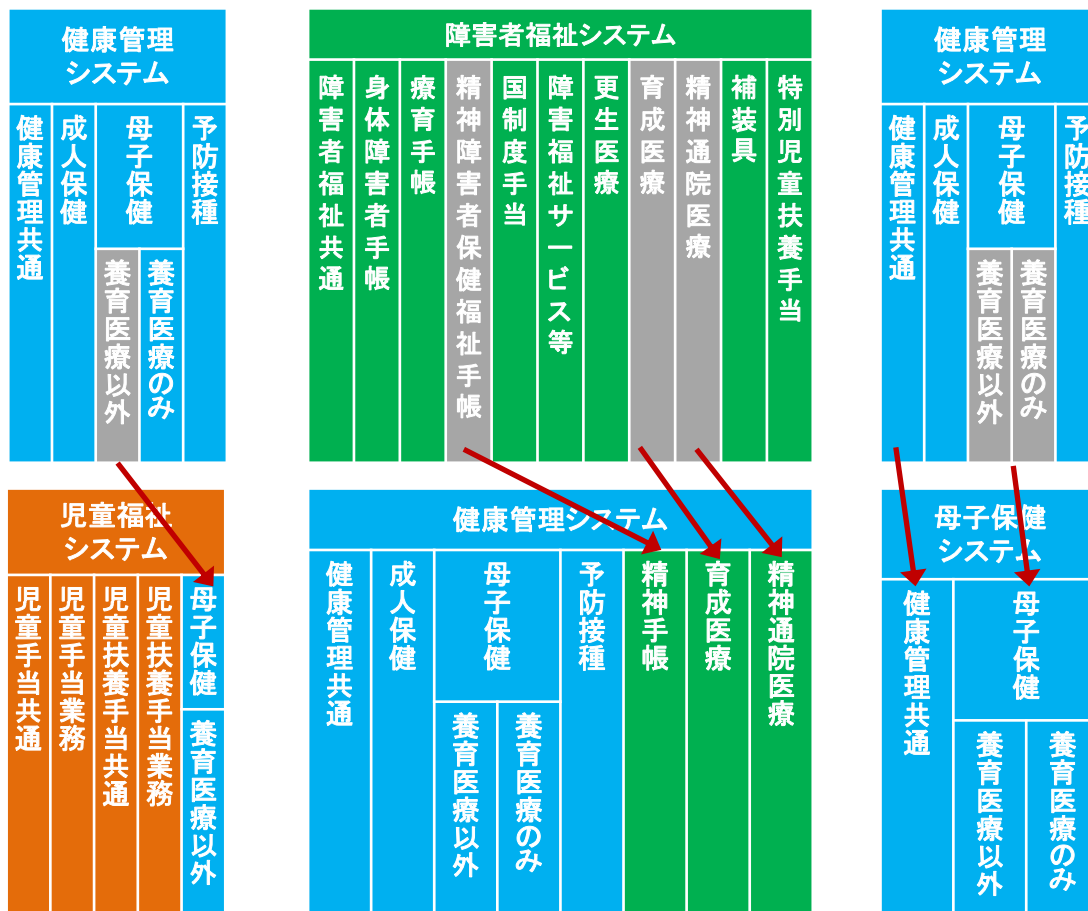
健康管理システム

健康管理共通

成人保健

母子保健

養育医療以外

養育医療のみ

予防接種

障害者福祉システム

障害者福祉共通

身体障害者手帳

療育手帳

精神障害者保健福祉手帳

国制度手当

障害福祉サービス等

更生医療

育成医療

精神通院医療

補装具

特別児童扶養手当

健康管理システム

健康管理共通

成人保健

母子保健

養育医療以外

養育医療のみ

予防接種

児童福祉システム

児童手当共通

児童手当業務

児童扶養手当共通

児童扶養手当業務

母子保健

養育医療以外

健康管理システム

健康管理共通

成人保健

母子保健

養育医療以外

養育医療のみ

予防接種

精神手帳

育成医療

精神通院医療

母子保健システム

健康管理共通

母子保健

養育医療以外

養育医療のみ